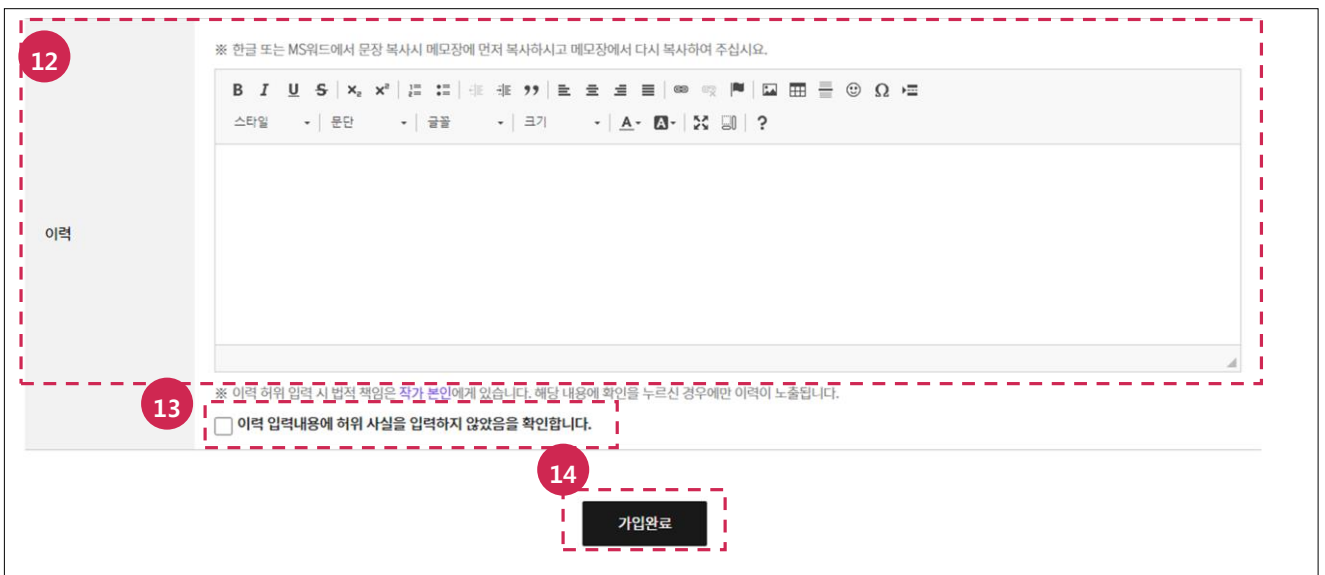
12

※ 한글 또는 MS워드에서 문장 복사시 메모장에 먼저 복사하시고 메모장에서 다시 복사하여 주십시오.

B I U S $\times_2$ $\times^2$ ❞

스타일 문단 글꼴 크기 A A ?

이력

13

※ 이력 허위 입력 시 법적 책임은 작가 본인에게 있습니다. 해당 내용에 확인을 누르신 경우에만 이력이 노출됩니다.

이력 입력내용에 허위 사실을 입력하지 않았음을 확인합니다.

14

가입완료